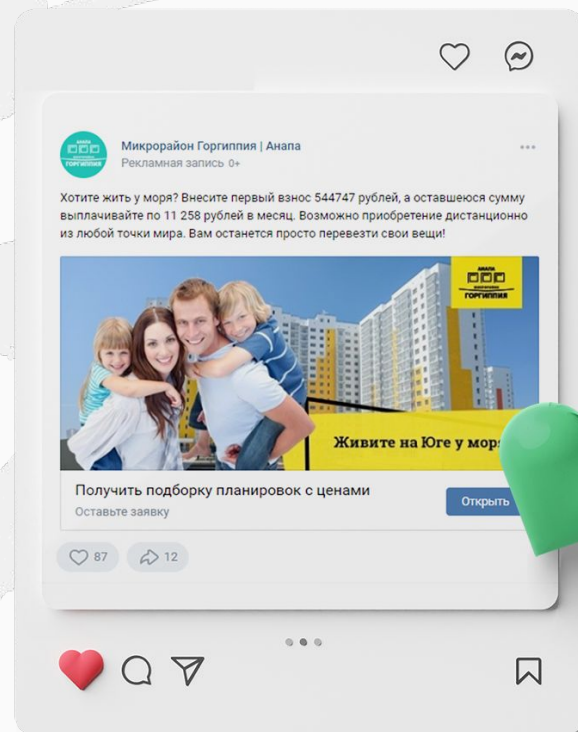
Микрорайон Горгиппия | Анапа
Рекламная запись 0+

Хотите жить у моря? Внесите первый взнос 544747 рублей, а оставшеюся сумму выплачивайте по 11 258 рублей в месяц. Возможно приобретение дистанционно из любой точки мира. Вам останется просто перевезти свои вещи!

АНАПА
ГОРГИППИЯ

Живите на Юге у моря

Получить подборку планировок с ценами
Оставьте заявку
Открыть

87
12